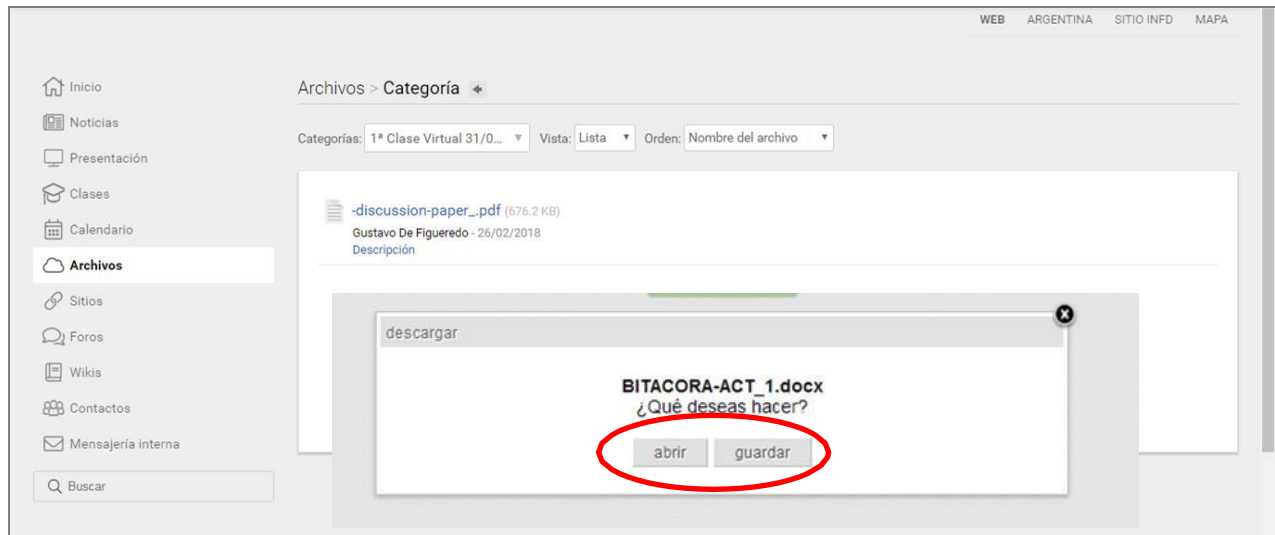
WEB ARGENTINA SITIO INFD MAPA

Inicio
Noticias
Presentación
Clases
Calendario
Archivos
Sitios
Foros
Wikis
Contactos
Mensajería interna
Buscar

Archivos > Categoría

Categorías: 1ª Clase Virtual 31/0... Vista: Lista Orden: Nombre del archivo

-discussion-paper_.pdf (676.2 KB)
Gustavo De Figueredo - 26/02/2018
Descripción

descargar

BITACORA-ACT_1.docx
¿Qué deseas hacer?

abrir guardar